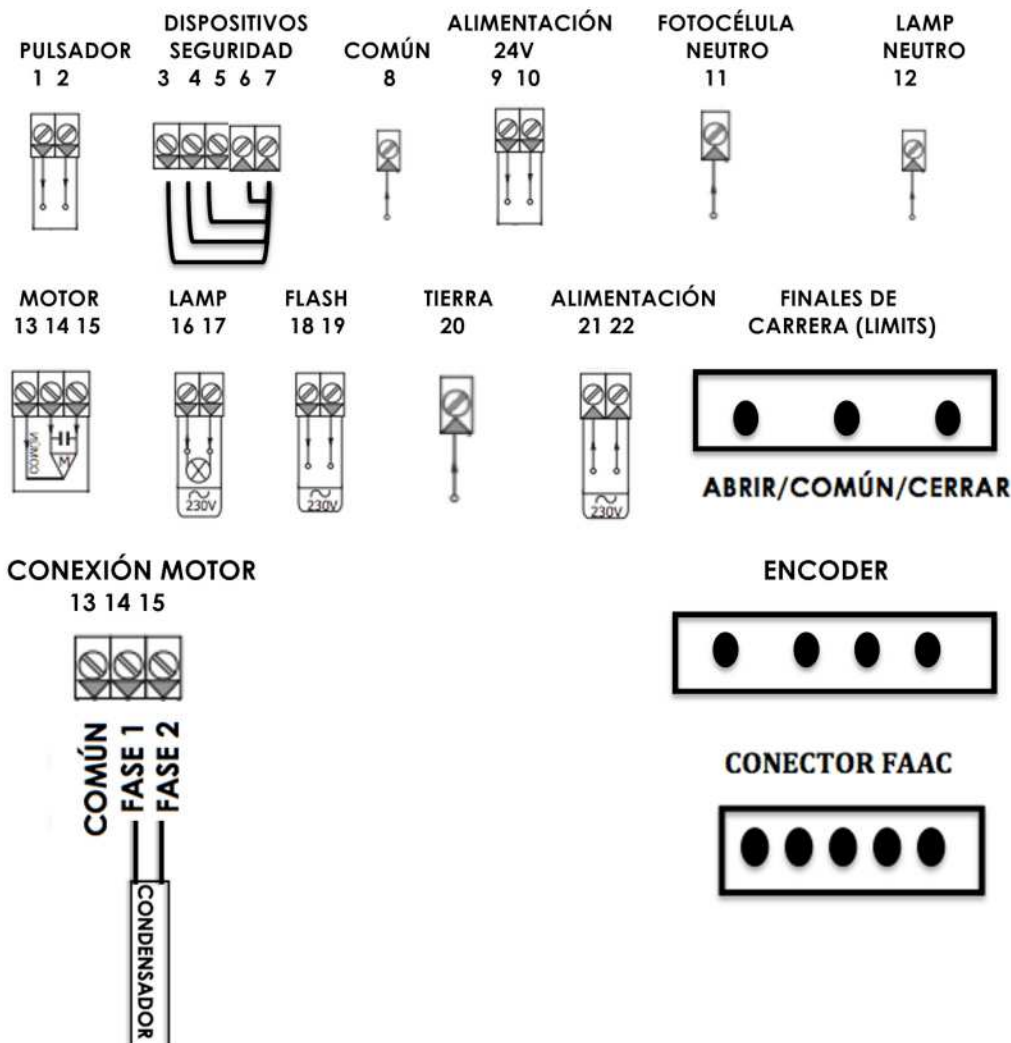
PULSADOR
1 2

DISPOSITIVOS
SEGURIDAD
3 4 5 6 7

COMÚN
8

ALIMENTACIÓN
24V
9 10

FOTOCÉLULA
NEUTRO
11

LAMP
NEUTRO
12

MOTOR
13 14 15

COMÚN

M

LAMP
16 17

230V

FLASH
18 19

230V

TIERRA
20

ALIMENTACIÓN
21 22

230V

FINALES DE
CARRERA (LIMITS)

ABRIR/COMÚN/CERRAR

CONEXIÓN MOTOR
13 14 15

COMÚN
FASE 1
FASE 2

CONDENSADOR

ENCODER

CONECTOR FAAC